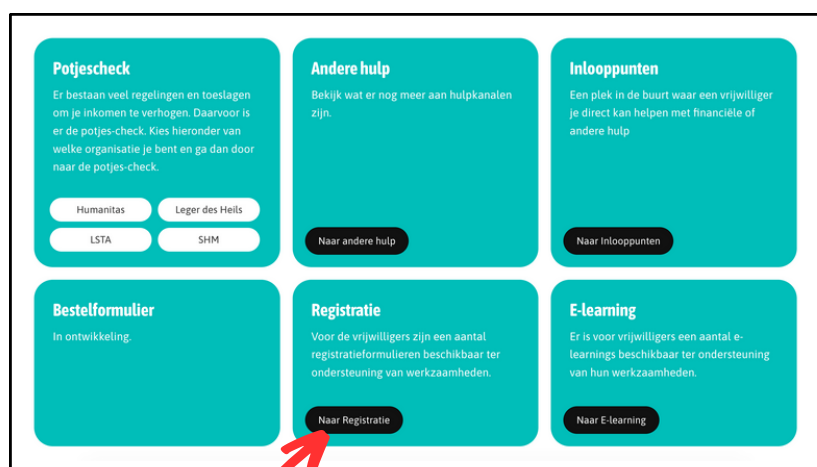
Potjescheck

Er bestaan veel regelingen en toeslagen om je inkomen te verhogen. Daarvoor is er de potjes-check. Kies hieronder van welke organisatie je bent en ga dan door naar de potjes-check.

Humanitas

Leger des Heils

LSTA

SHM

Andere hulp

Bekijk wat er nog meer aan hulpkanalen zijn.

Naar andere hulp

Inlooppunten

Een plek in de buurt waar een vrijwilliger je direct kan helpen met financiële of andere hulp

Naar Inlooppunten

Bestelformulier

In ontwikkeling.

Registratie

Voor de vrijwilligers zijn een aantal registratieformulieren beschikbaar ter ondersteuning van werkzaamheden.

Naar Registratie

E-learning

Er is voor vrijwilligers een aantal e-learnings beschikbaar ter ondersteuning van hun werkzaamheden.

Naar E-learning